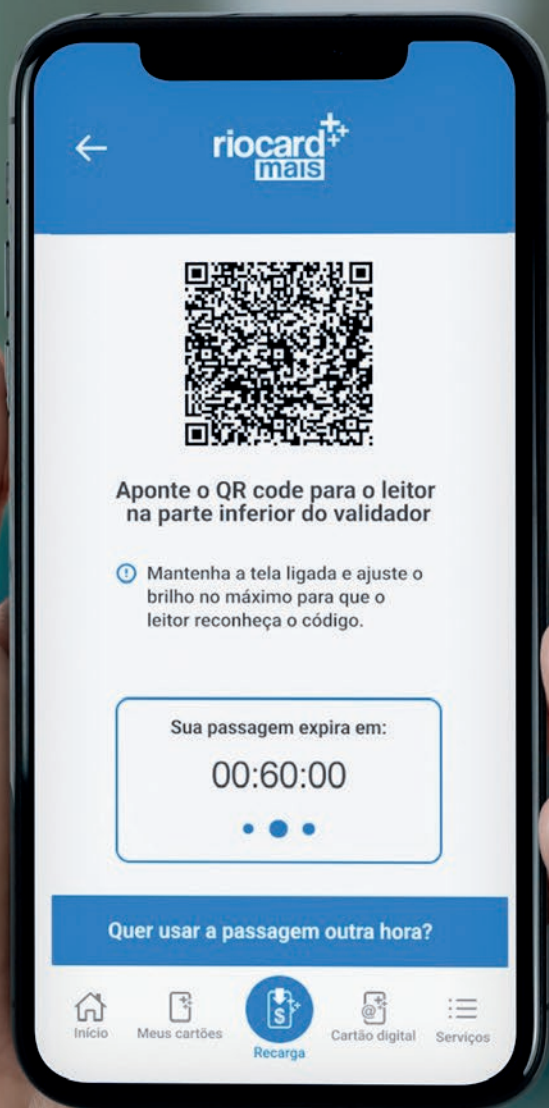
riocard mais

Aponte o QR code para o leitor na parte inferior do validador

Mantenha a tela ligada e ajuste o brilho no máximo para que o leitor reconheça o código.

Sua passagem expira em:

00:60:00

Quer usar a passagem outra hora?

Início
Meus cartões
Recarga
Cartão digital
Serviços